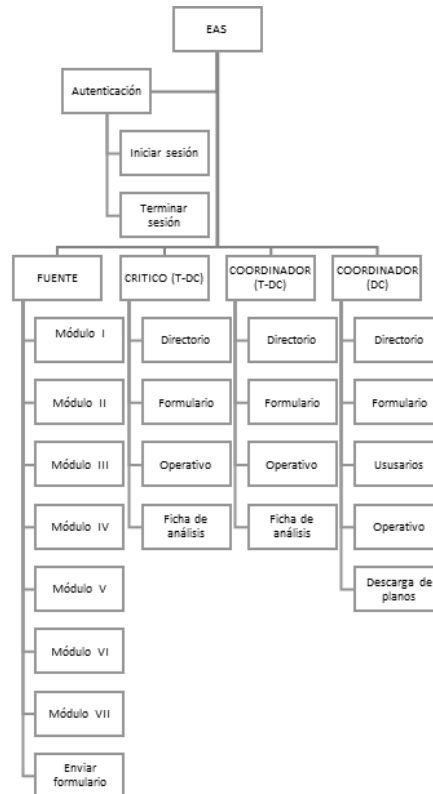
EAS

Autenticación

Iniciar sesión

Terminar sesión

FUENTE

Módulo I

Módulo II

Módulo III

Módulo IV

Módulo V

Módulo VI

Módulo VII

Enviar formulario

CRITICO (T-DC)

Directorio

Formulario

Operativo

Ficha de análisis

COORDINADOR (T-DC)

Directorio

Formulario

Operativo

Ficha de análisis

COORDINADOR (DC)

Directorio

Formulario

Ususarios

Operativo

Descarga de planos